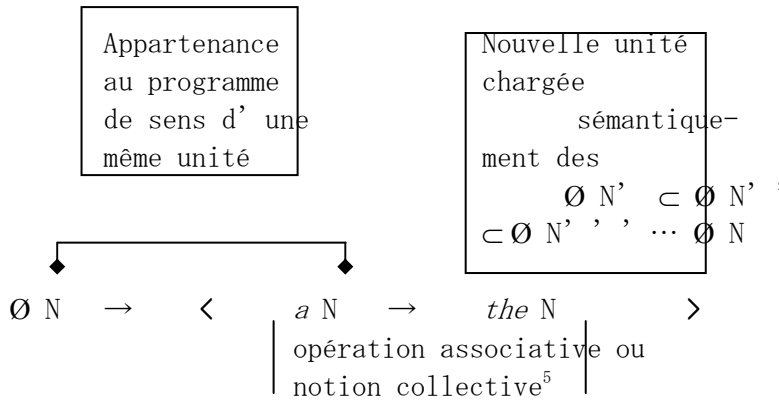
Appartenance au programme de sens d' une même unité

Nouvelle unité chargée sémantiquement des
Ø N' $\subset$ Ø N' '
$\subset$ Ø N' ' ' … Ø N

Ø N → < *a* N → *the* N >

opération associative ou notion collective$^5$